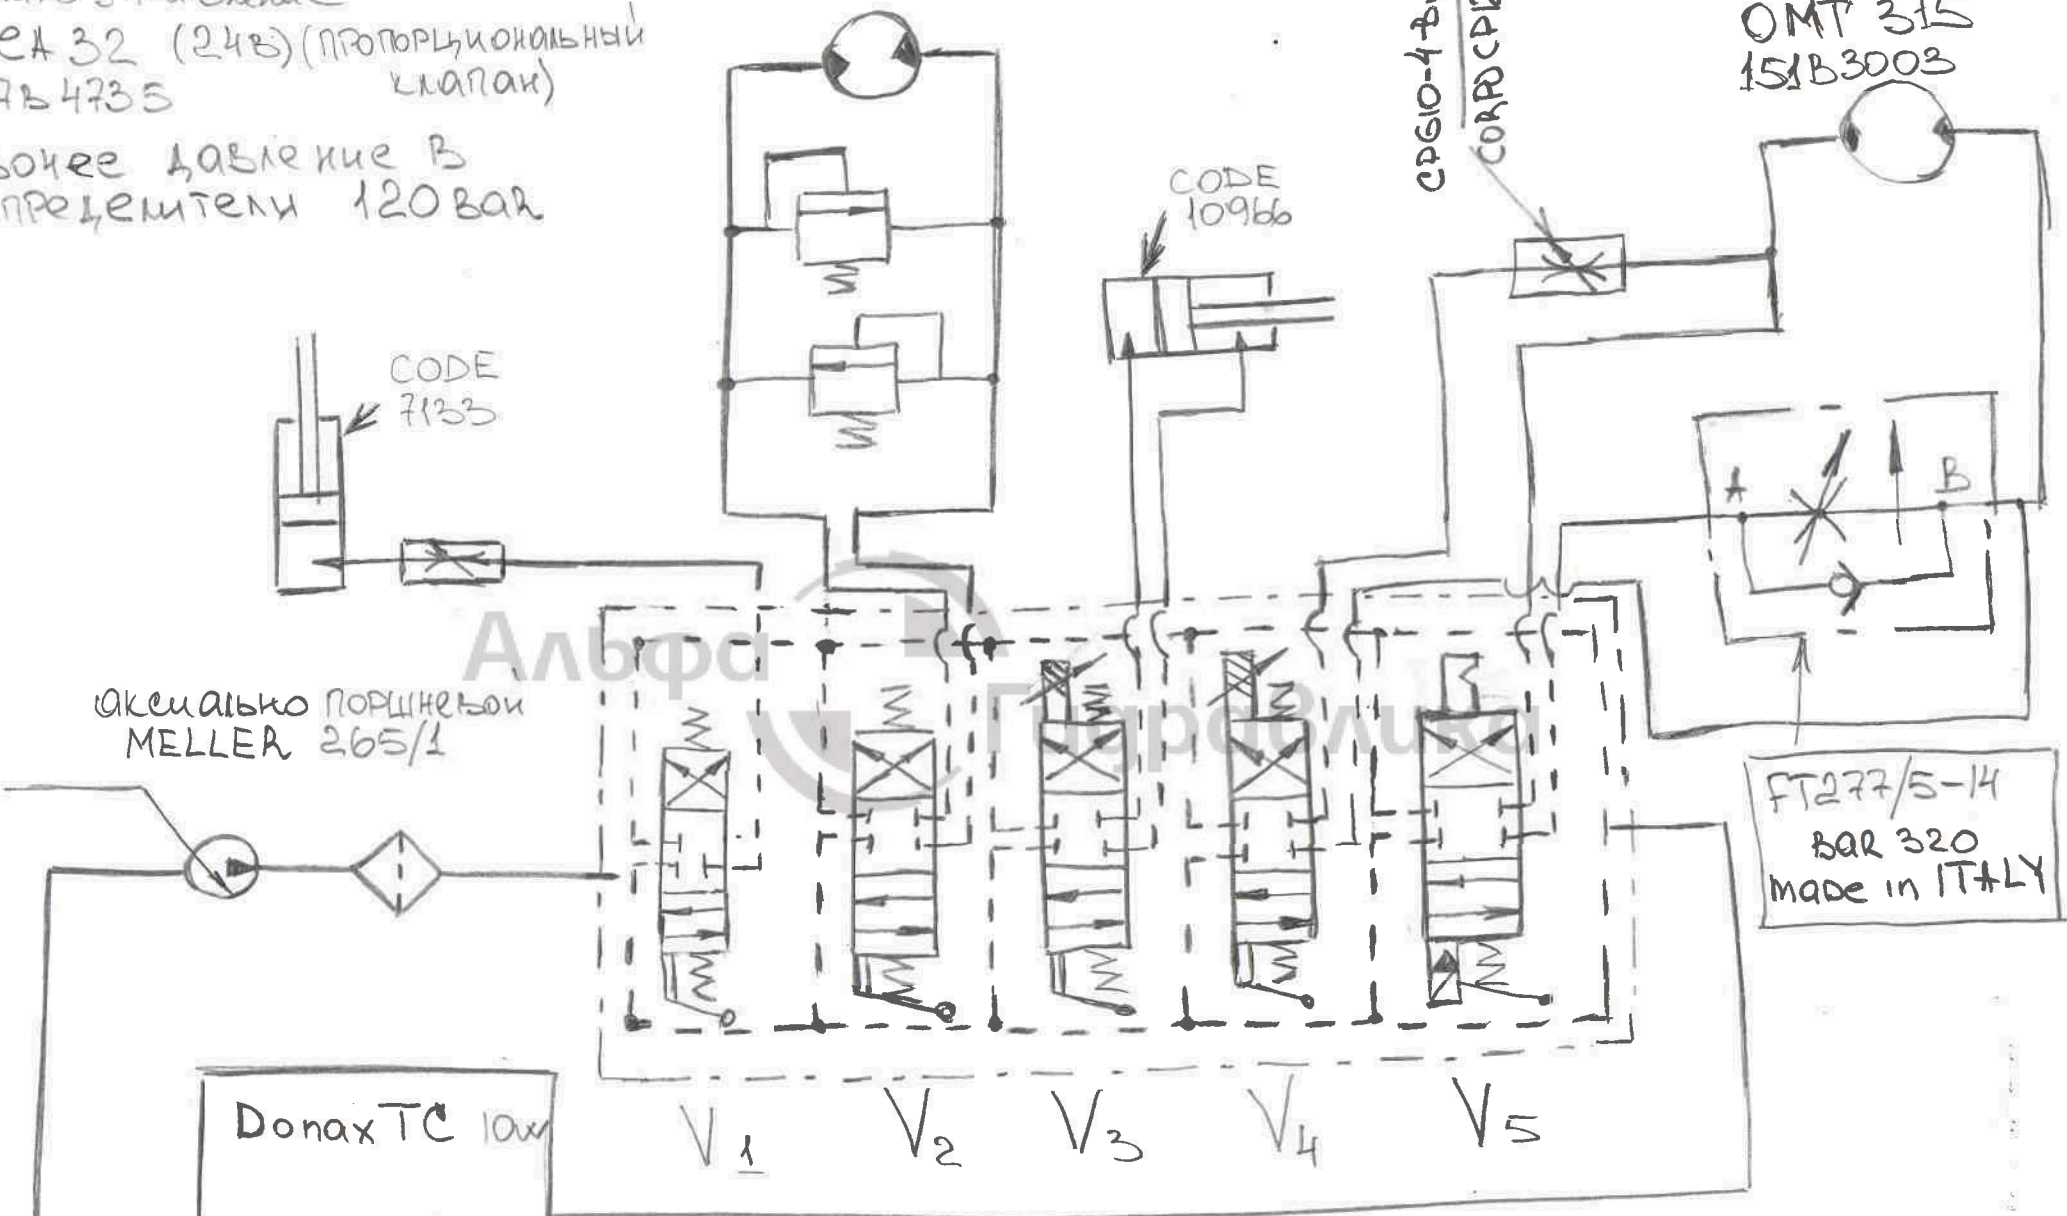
еА 32 (24в) (пропорциональный клапан)
7ь 4735

бочее давление в
пределители 120 Bar

CODE
7133

CODE
10966

CPG10-4-B
CORD CPE

OMT 315
151B3003

A
B

аксиально поршневой
MELLER 265/1

Альфа
Гидравлика

FT277/5-14
Bar 320
made in ITALY

Donax TC 10w

V1
V2
V3
V4
V5